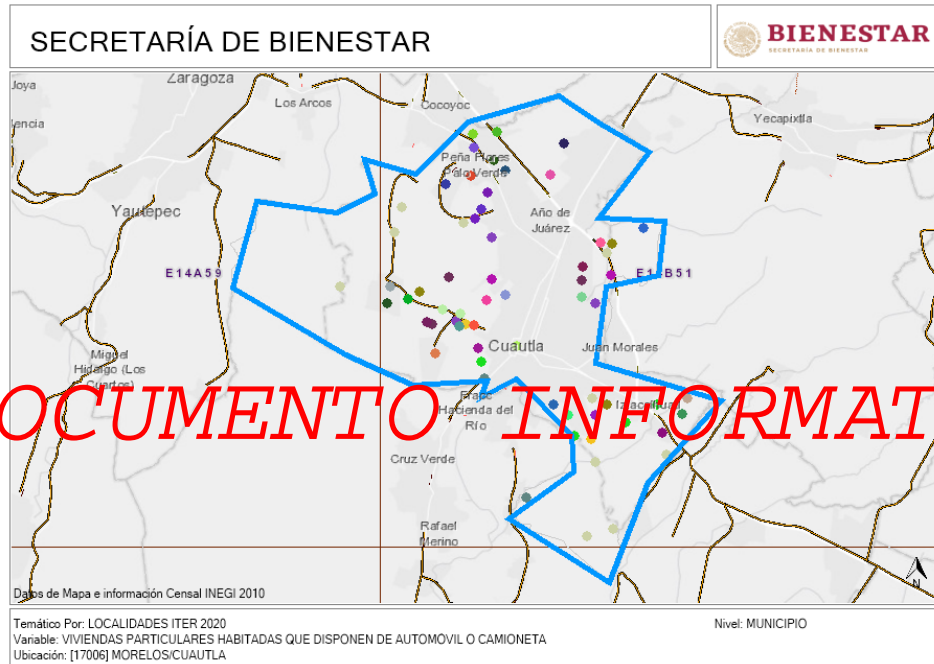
SECRETARÍA DE BIENESTAR

BIENESTAR
SECRETARÍA DE BIENESTAR

Zaragoza
Joya
Los Arcos
Cocoyoc
lencia
Yecapixtla
Peña Flores
Palo Verde
Yautepec
Año de Juárez
E14A59
E1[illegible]B51
Cuautla
Juan Morales
Miguel Hidalgo (Los Cuartos)
OCUMENTO INFORMAT
Fracc. Hacienda del Río
Cruz Verde
Rafael Merino
N
Datos de Mapa e información Censal INEGI 2010

Temático Por: LOCALIDADES ITER 2020
Variable: VIVIENDAS PARTICULARES HABITADAS QUE DISPONEN DE AUTOMÓVIL O CAMIONETA
Ubicación: [17006] MORELOS/CUAUTLA
Nivel: MUNICIPIO